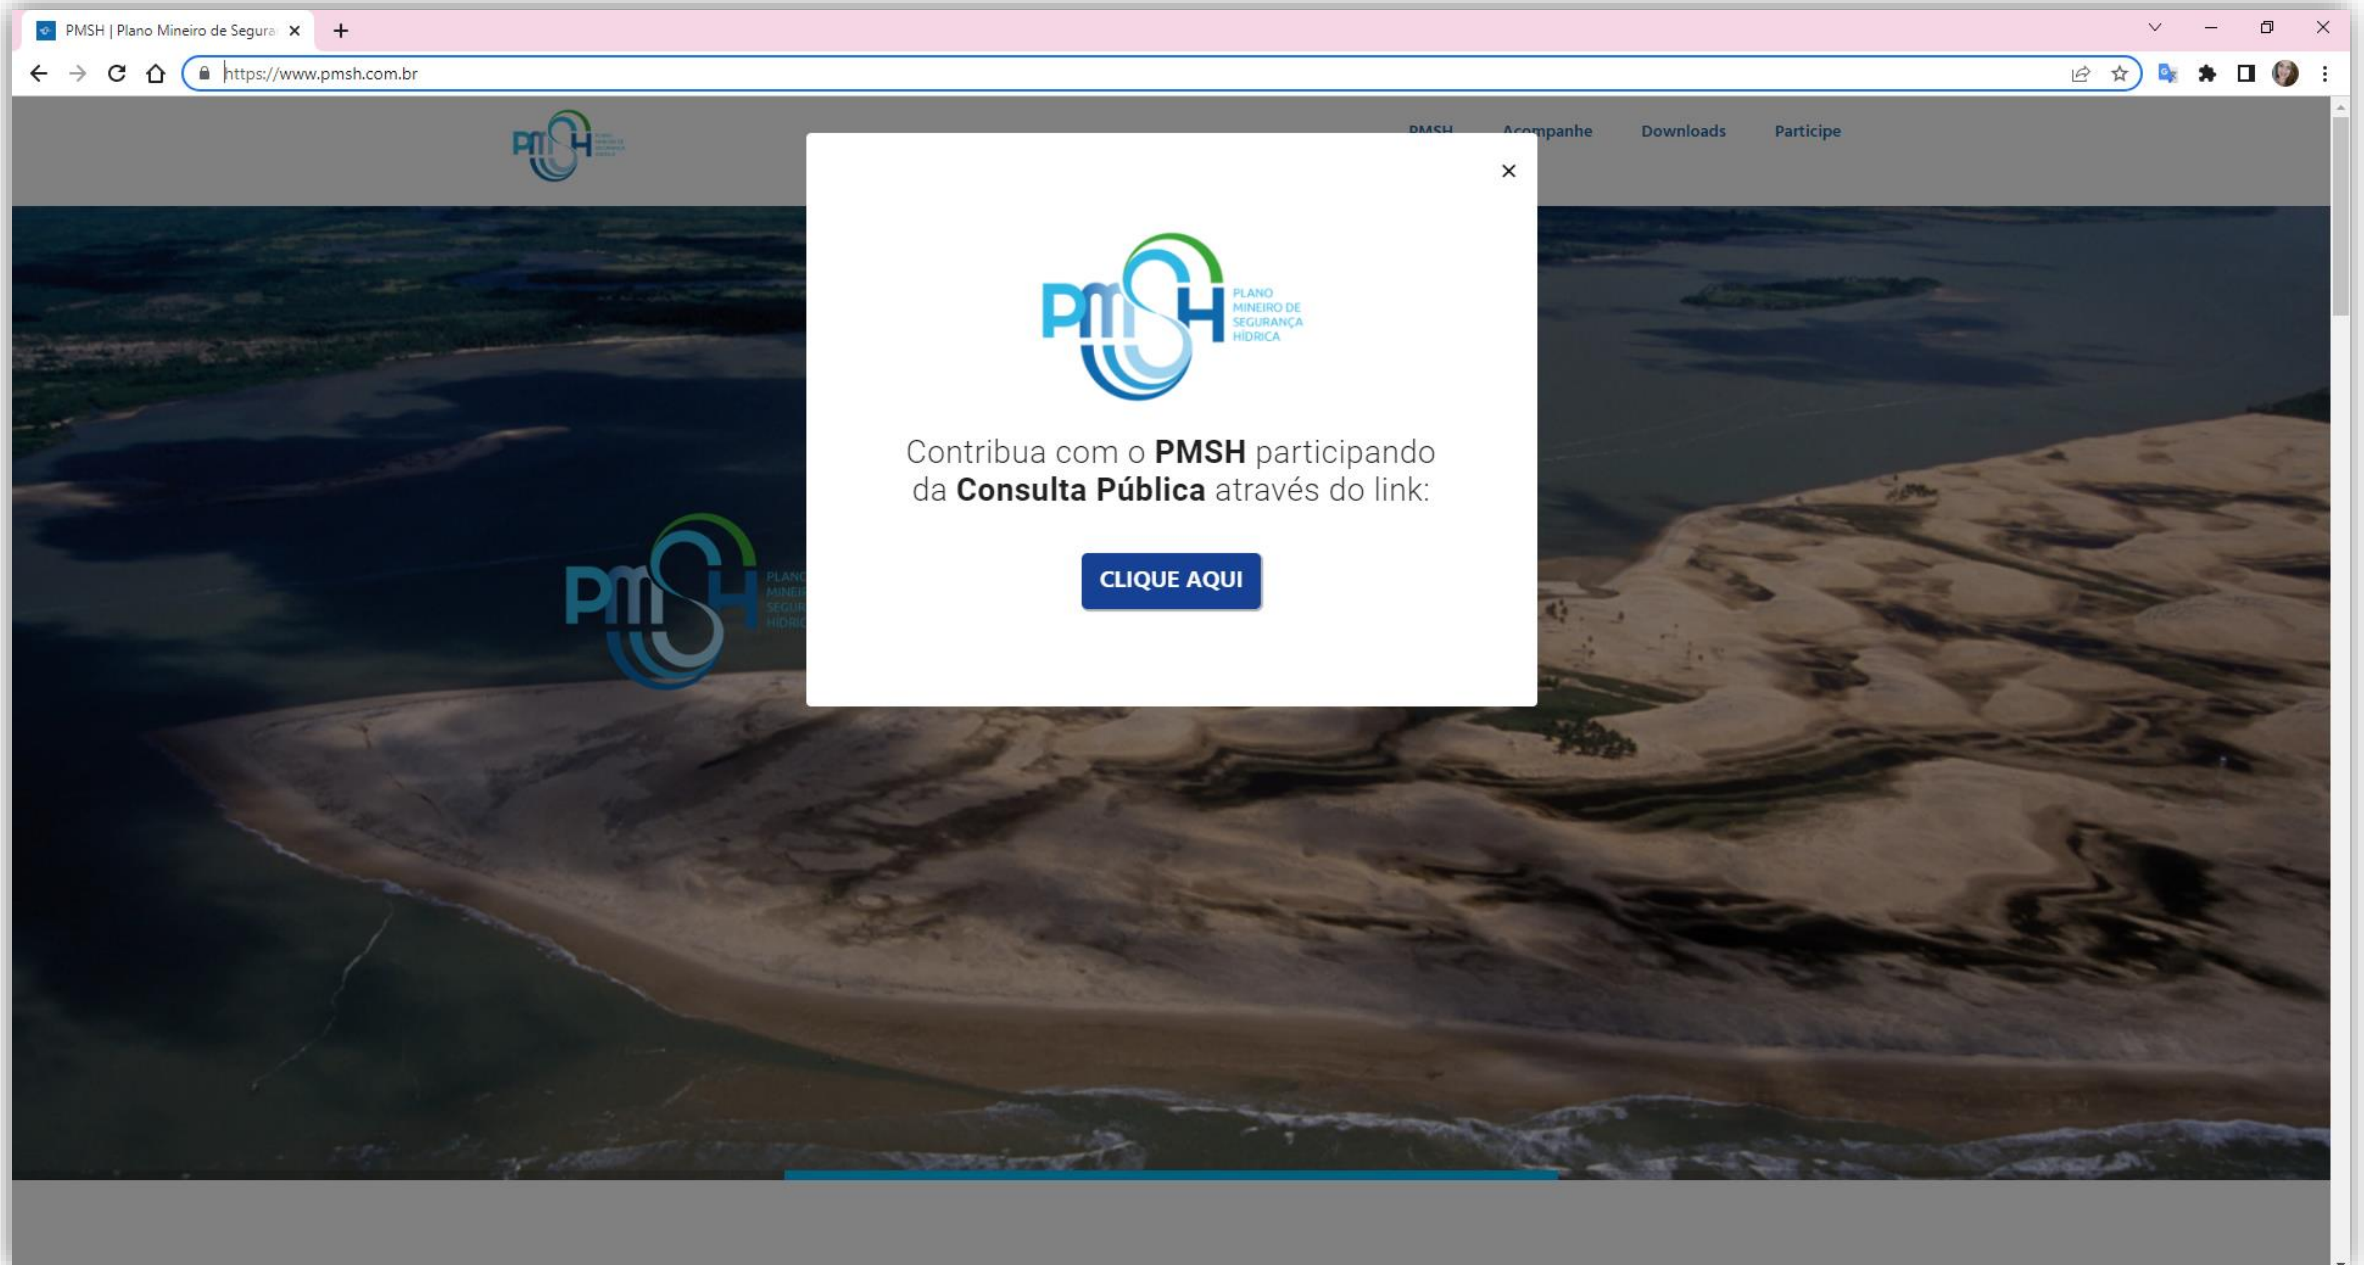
PMSH | Plano Mineiro de Segura

https://www.pmsh.com.br

PMSH Acompanhe Downloads Participe

PMSH PLANO MINEIRO DE SEGURANÇA HÍDRICA

Contribua com o **PMSH** participando da **Consulta Pública** através do link:

CLIQUE AQUI

PMSH PLANO MINEIR SEGUR HÍDRIC